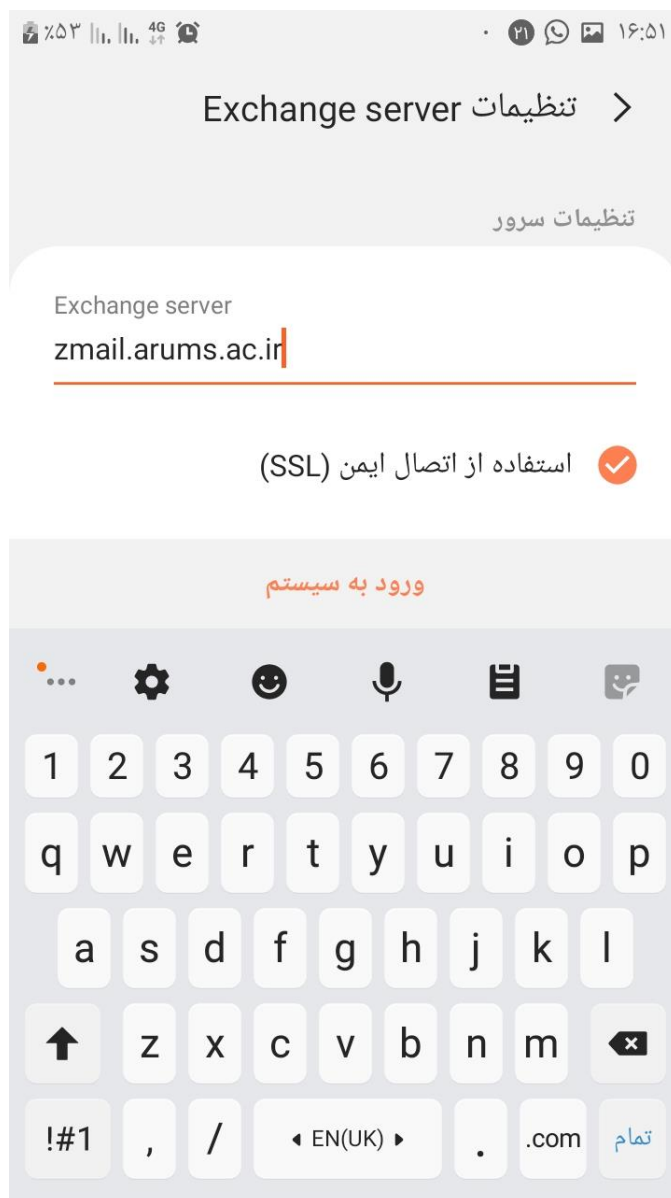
٪۵۳ 4G
۲۱ ۱۶:۵۱

تنظیمات Exchange server

تنظیمات سرور

Exchange server
zmail.arums.ac.ir

استفاده از اتصال ایمن (SSL)

ورود به سیستم

1 2 3 4 5 6 7 8 9 0
q w e r t y u i o p
a s d f g h j k l
z x c v b n m
!#1 , / ◂ EN(UK) ▸ . .com تمام